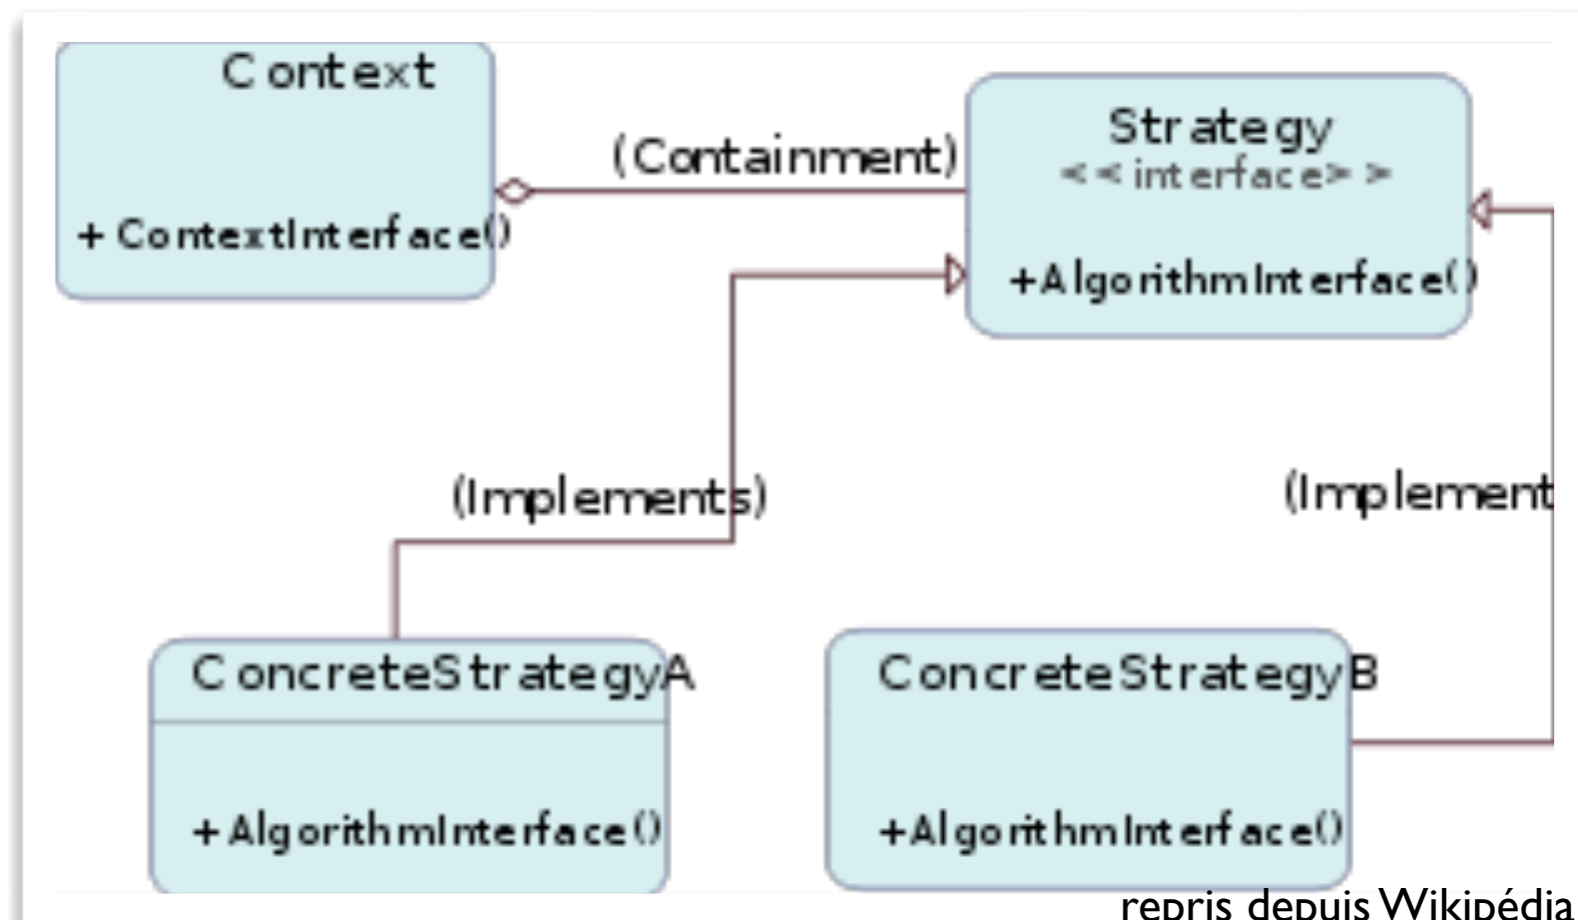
Context

+ ContextInterface()

(Containment)

Strategy
<<interface>>

+AlgorithmInterface()

(Implements)

(Implement

ConcreteStrategyA

+AlgorithmInterface()

ConcreteStrategyB

+AlgorithmInterface()

repris depuis Wikipédia